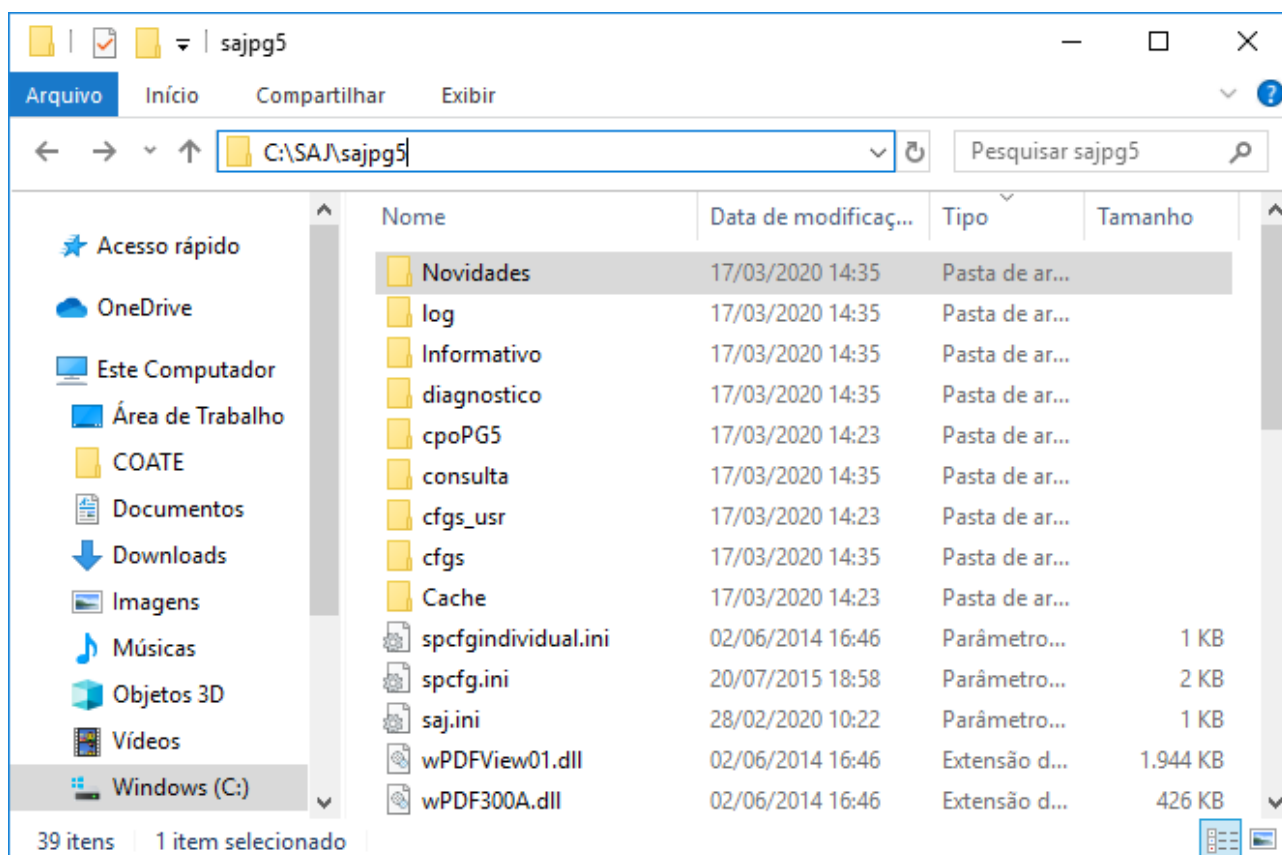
sajpg5

Arquivo Início Compartilhar Exibir

C:\SAJ\sajpg5

Pesquisar sajpg5

Acesso rápido
OneDrive
Este Computador
Área de Trabalho
COATE
Documentos
Downloads
Imagens
Músicas
Objetos 3D
Vídeos
Windows (C:)

| Nome | Data de modificaç... | Tipo | Tamanho |
|---|---|---|---|
| Novidades | 17/03/2020 14:35 | Pasta de ar... | |
| log | 17/03/2020 14:35 | Pasta de ar... | |
| Informativo | 17/03/2020 14:35 | Pasta de ar... | |
| diagnostico | 17/03/2020 14:35 | Pasta de ar... | |
| cpoPG5 | 17/03/2020 14:23 | Pasta de ar... | |
| consulta | 17/03/2020 14:35 | Pasta de ar... | |
| cfgs_usr | 17/03/2020 14:23 | Pasta de ar... | |
| cfgs | 17/03/2020 14:35 | Pasta de ar... | |
| Cache | 17/03/2020 14:23 | Pasta de ar... | |
| spcfgindividual.ini | 02/06/2014 16:46 | Parâmetro... | 1 KB |
| spcfg.ini | 20/07/2015 18:58 | Parâmetro... | 2 KB |
| saj.ini | 28/02/2020 10:22 | Parâmetro... | 1 KB |
| wPDFView01.dll | 02/06/2014 16:46 | Extensão d... | 1.944 KB |
| wPDF300A.dll | 02/06/2014 16:46 | Extensão d... | 426 KB |

39 itens 1 item selecionado